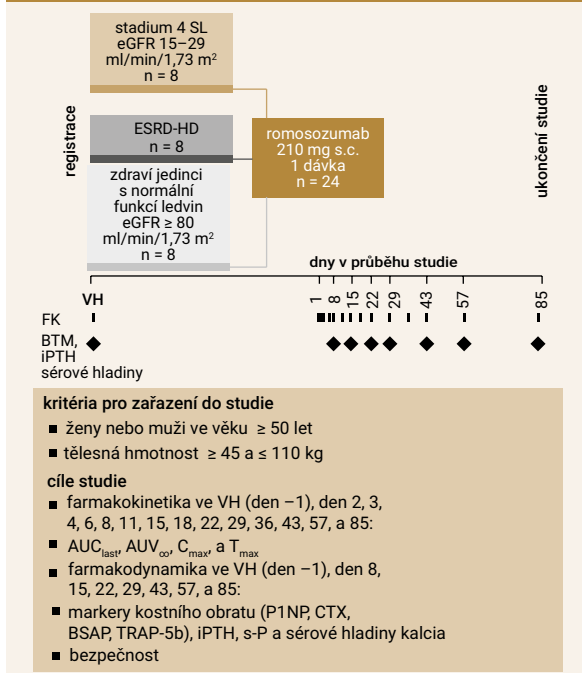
stadium 4 SL
eGFR 15–29 ml/min/1,73 m$^2$
n = 8

registrace

ESRD-HD
n = 8

zdraví jedinci s normální funkcí ledvin eGFR ≥ 80 ml/min/1,73 m$^2$
n = 8

romosozumab
210 mg s.c.
1 dávka
n = 24

ukončení studie

dny v průběhu studie

VH

1 8 15 22 29 43 57 85

FK

BTM, iPTH sérové hladiny

kritéria pro zařazení do studie

■ ženy nebo muži ve věku ≥ 50 let

■ tělesná hmotnost ≥ 45 a ≤ 110 kg

cíle studie

■ farmakokinetika ve VH (den –1), den 2, 3, 4, 6, 8, 11, 15, 18, 22, 29, 36, 43, 57, a 85:

■ AUC$_{last}$, AUV$_{\infty}$, C$_{max}$, a T$_{max}$

■ farmakodynamika ve VH (den –1), den 8, 15, 22, 29, 43, 57, a 85:

■ markery kostního obratu (P1NP, CTX, BSAP, TRAP-5b), iPTH, s-P a sérové hladiny kalcia

■ bezpečnost